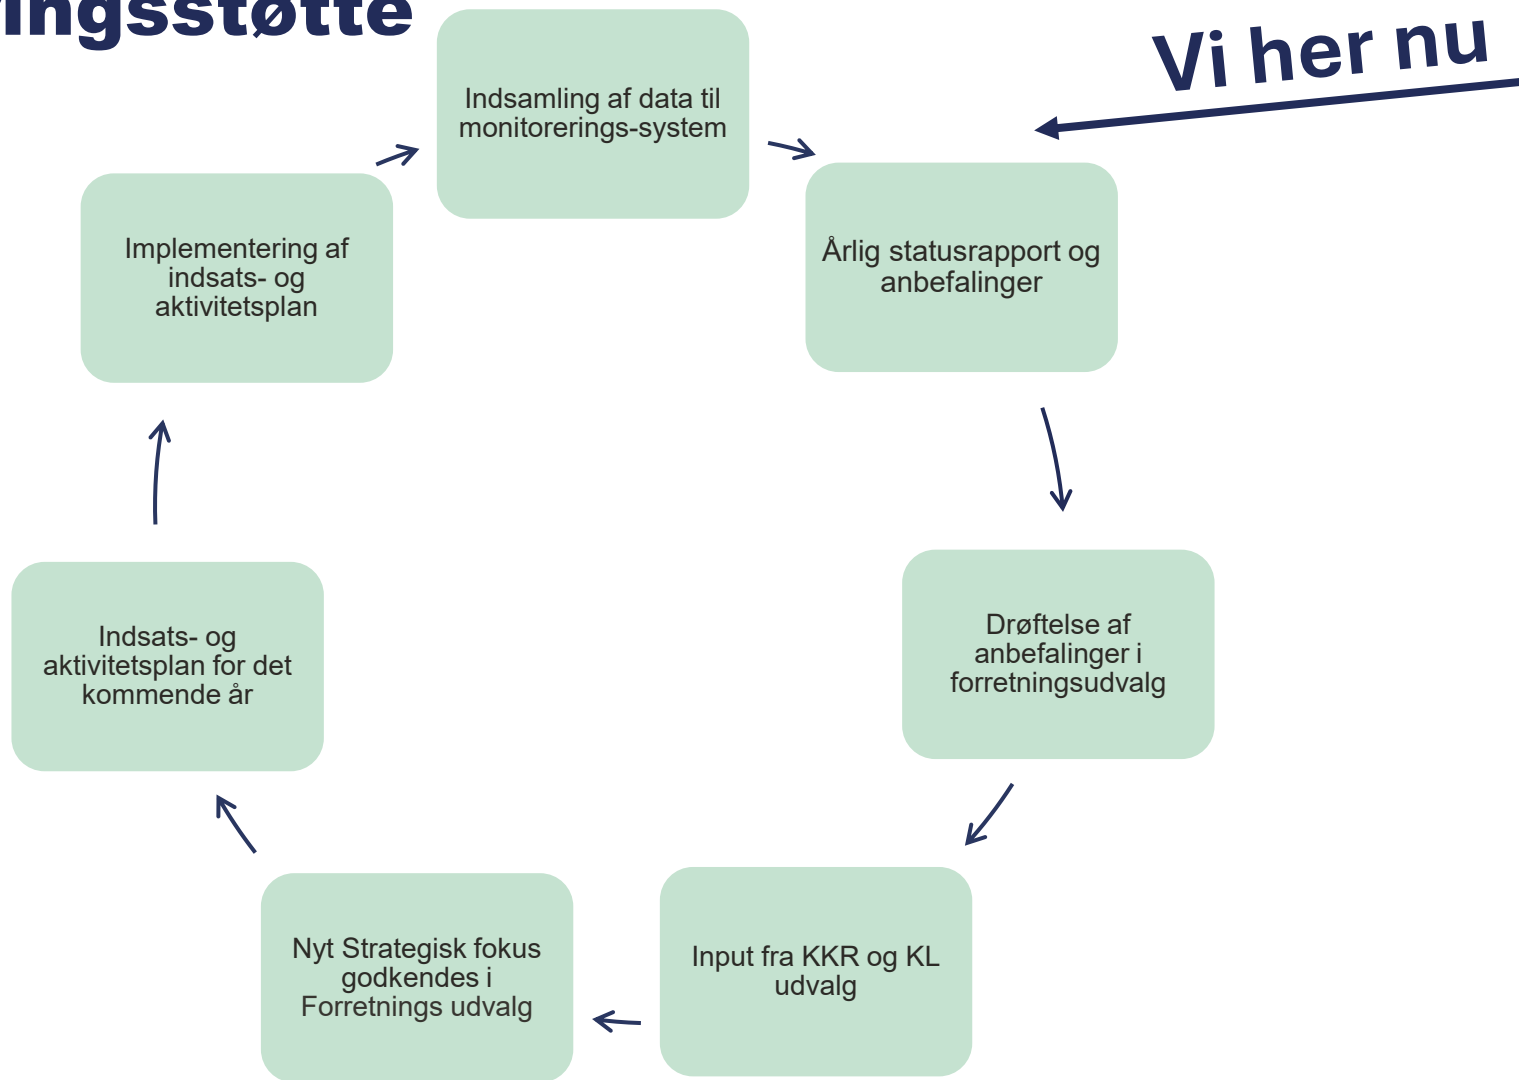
ingsstøtte

Vi her nu

Indsamling af data til monitorerings-system

Årlig statusrapport og anbefalinger

Drøftelse af anbefalinger i forretningsudvalg

Input fra KKR og KL udvalg

Nyt Strategisk fokus godkendes i Forretnings udvalg

Indsats- og aktivitetsplan for det kommende år

Implementering af indsats- og aktivitetsplan